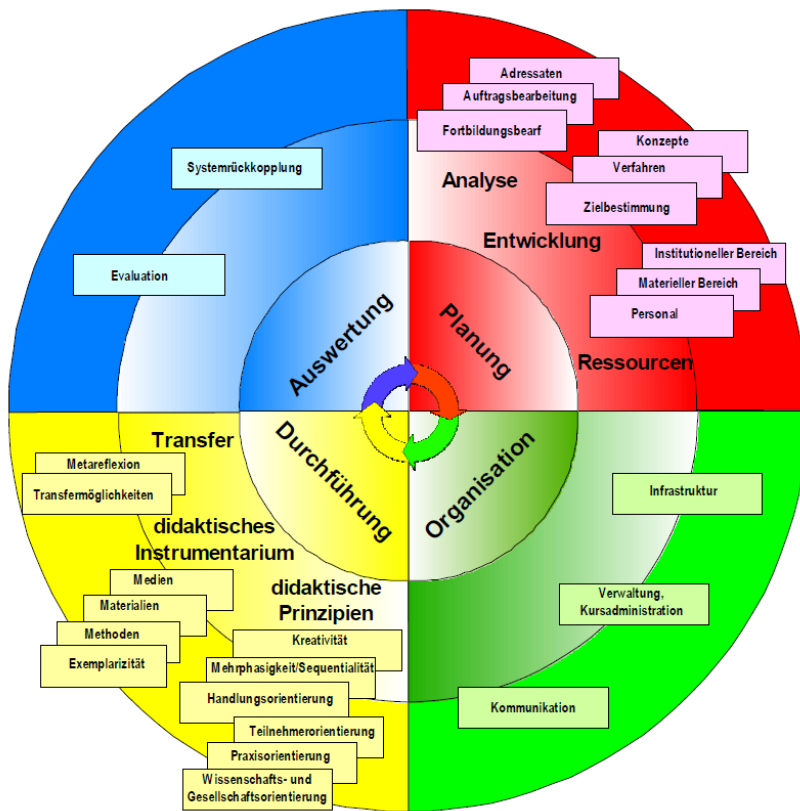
Systemrückkopplung

Evaluation

Adressaten
Auftragsbearbeitung
Fortbildungsbearf

Analyse

Konzepte
Verfahren
Zielbestimmung

Entwicklung

Institutioneller Bereich
Materieller Bereich
Personal

Ressourcen

Auswertung

Planung

Durchführung

Organisation

Transfer

Metareflexion
Transfermöglichkeiten

didaktisches Instrumentarium

Medien
Materialien
Methoden
Exemplarizität

didaktische Prinzipien

Kreativität
Mehrphasigkeit/Sequentialität
Handlungsorientierung
Teilnehmerorientierung
Praxisorientierung
Wissenschafts- und Gesellschaftsorientierung

Infrastruktur

Verwaltung, Kursadministration

Kommunikation